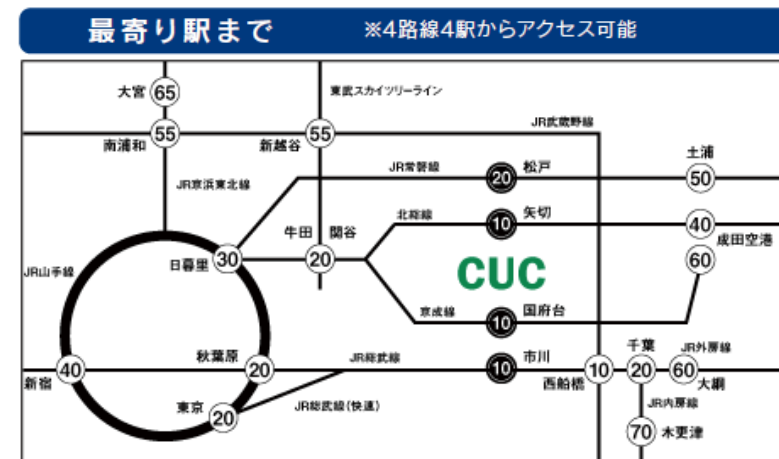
最寄り駅まで ※4路線4駅からアクセス可能

大宮 65
東武スカイツリーライン
南浦和 55
新越谷 55
JR武蔵野線
JR京浜東北線
JR常磐線
20 松戸
土浦 50
北総線
10 矢切
40
成田空港 60
牛田 関谷
日暮里 30
20
JR山手線
CUC
京成線
10 国府台
千葉
JR外房線
秋葉原 20
JR総武線
10 市川
10
20
60 大網
新宿 40
西船橋
東京 20
JR総武線（快速）
JR内房線
70 木更津